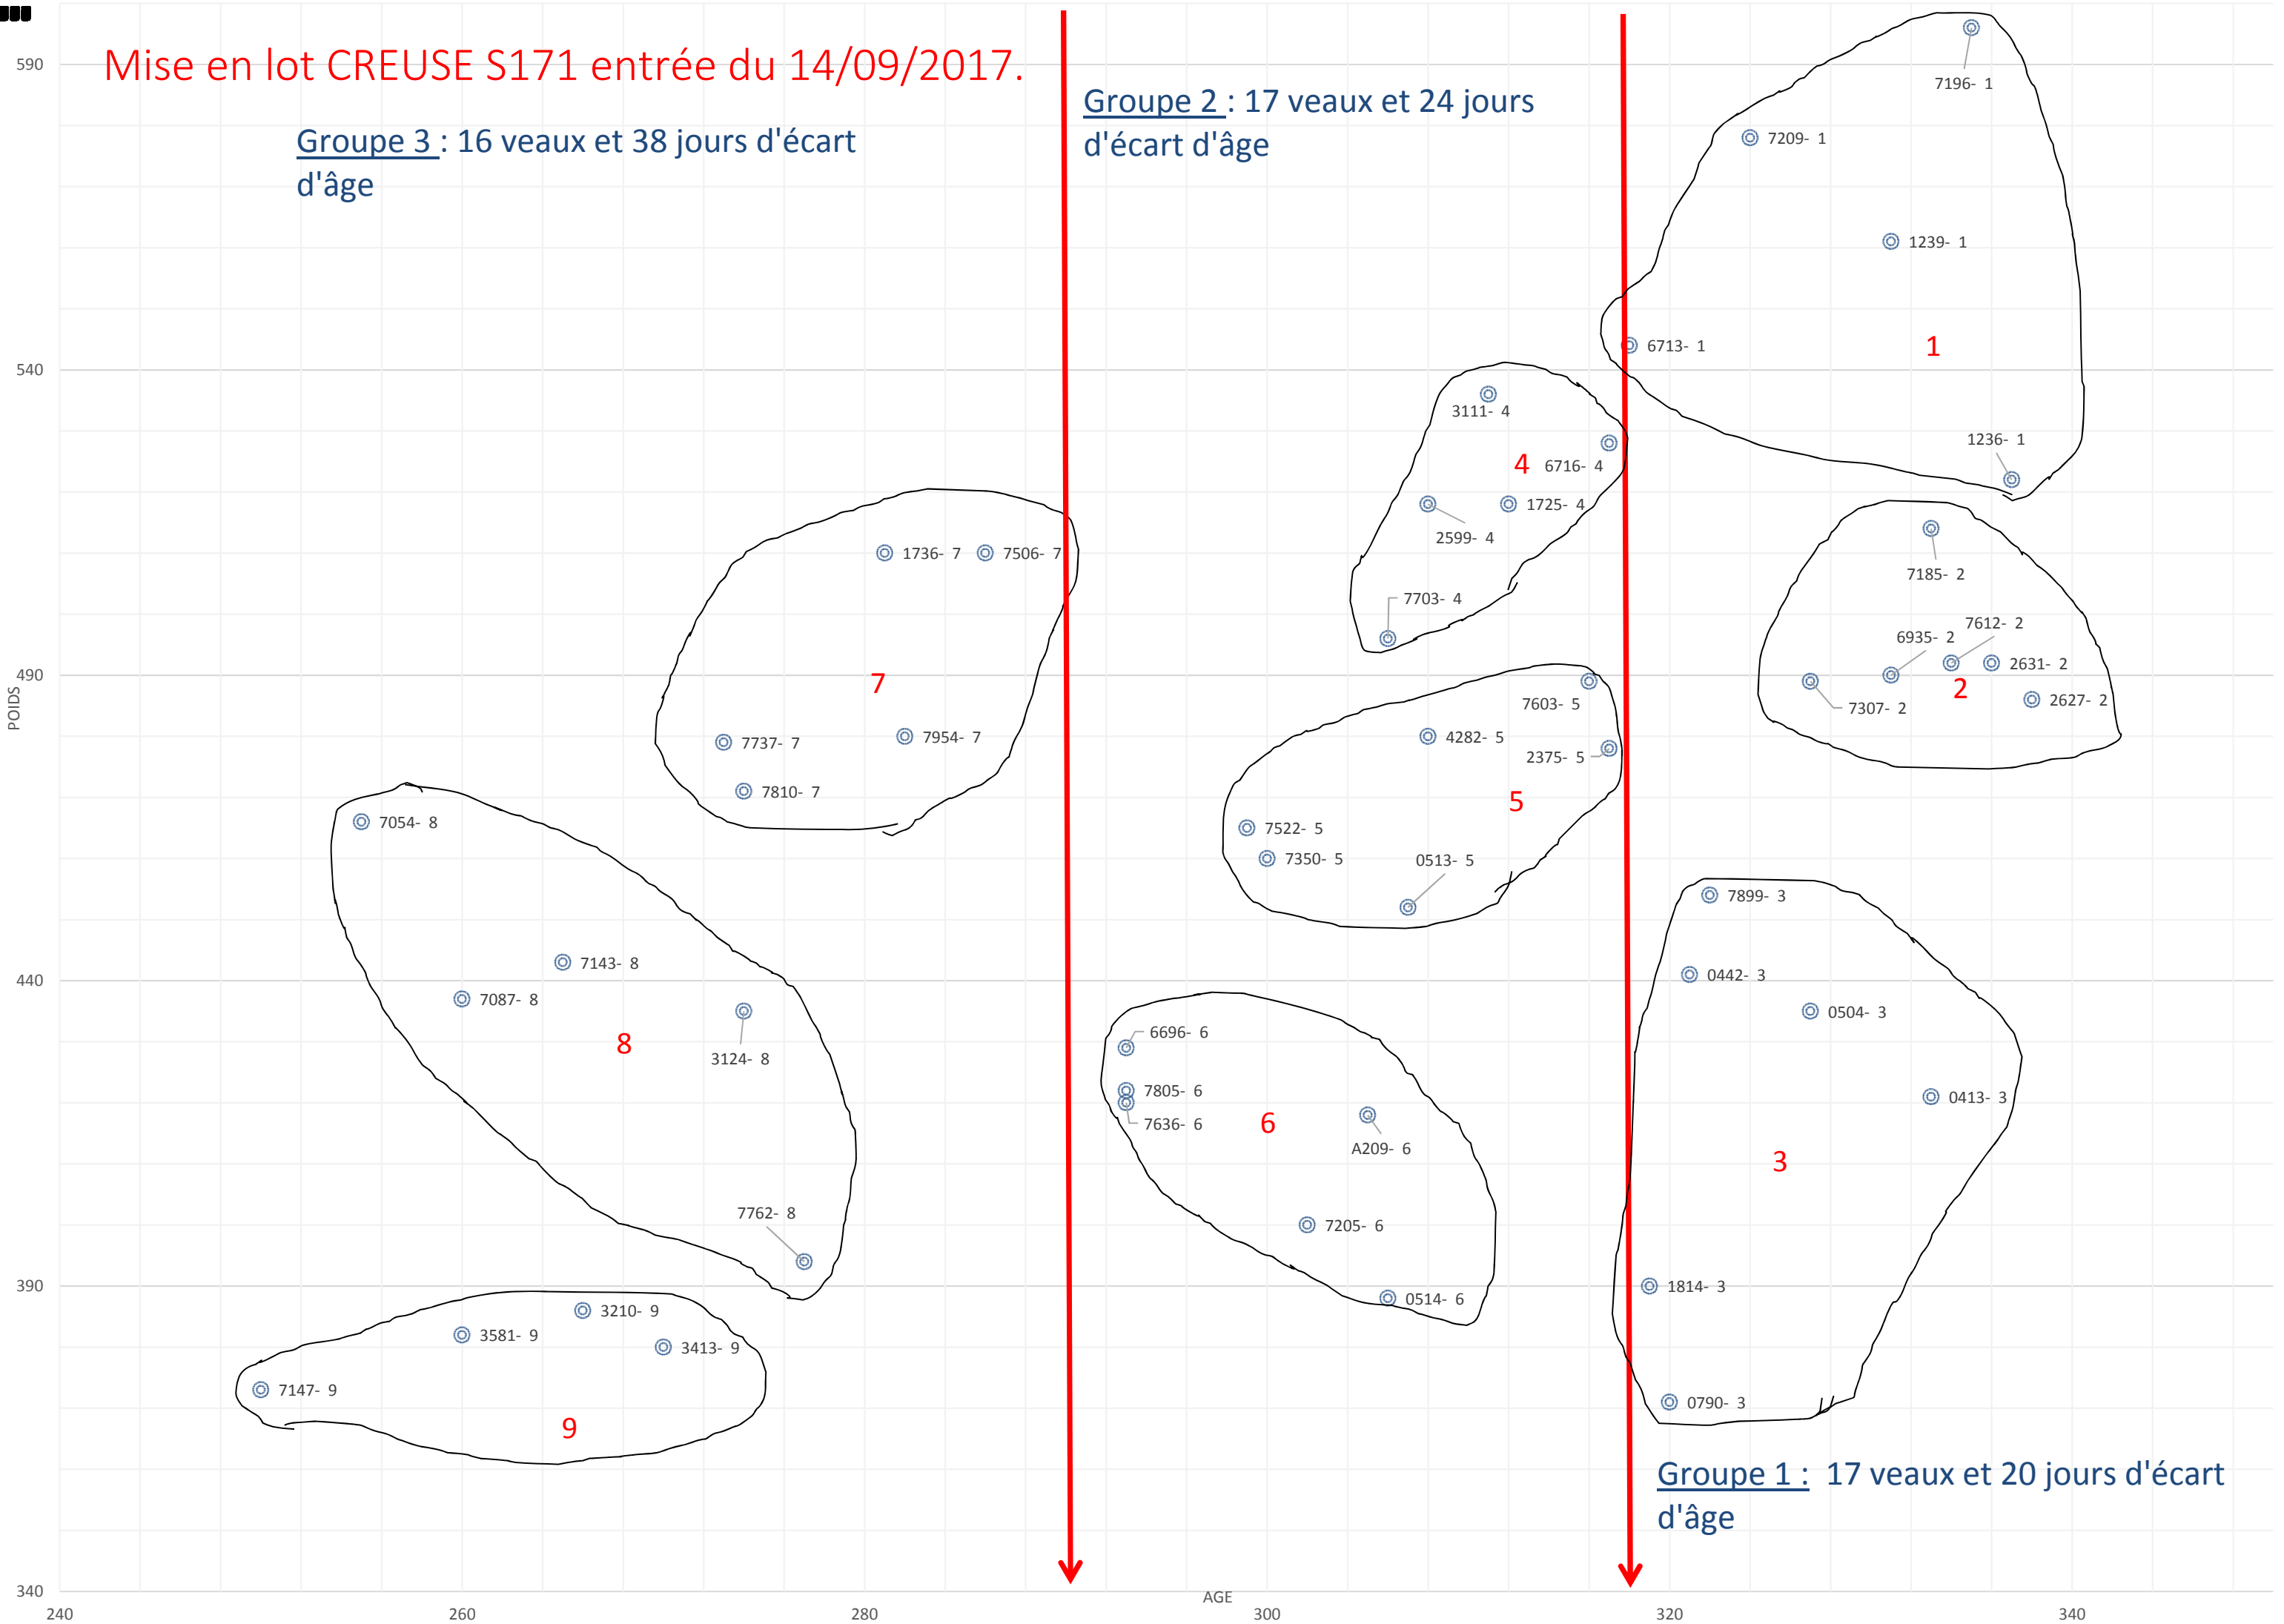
Mise en lot CREUSE S171 entrée du 14/09/2017.

Groupe 3 : 16 veaux et 38 jours d'écart d'âge

Groupe 2 : 17 veaux et 24 jours d'écart d'âge

Groupe 1 : 17 veaux et 20 jours d'écart d'âge

590
540
490
440
390
340
POIDS

240
260
280
300
320
340
AGE

7196- 1
7209- 1
1239- 1
6713- 1
1
1236- 1
3111- 4
4
6716- 4
1725- 4
2599- 4
7703- 4
7185- 2
6935- 2
7612- 2
2631- 2
7307- 2
2
2627- 2
7603- 5
4282- 5
2375- 5
5
7522- 5
7350- 5
0513- 5
1736- 7
7506- 7
7
7737- 7
7954- 7
7810- 7
7054- 8
7143- 8
7087- 8
8
3124- 8
7762- 8
7899- 3
0442- 3
0504- 3
0413- 3
3
1814- 3
0790- 3
6696- 6
7805- 6
7636- 6
6
A209- 6
7205- 6
0514- 6
3210- 9
3581- 9
3413- 9
7147- 9
9